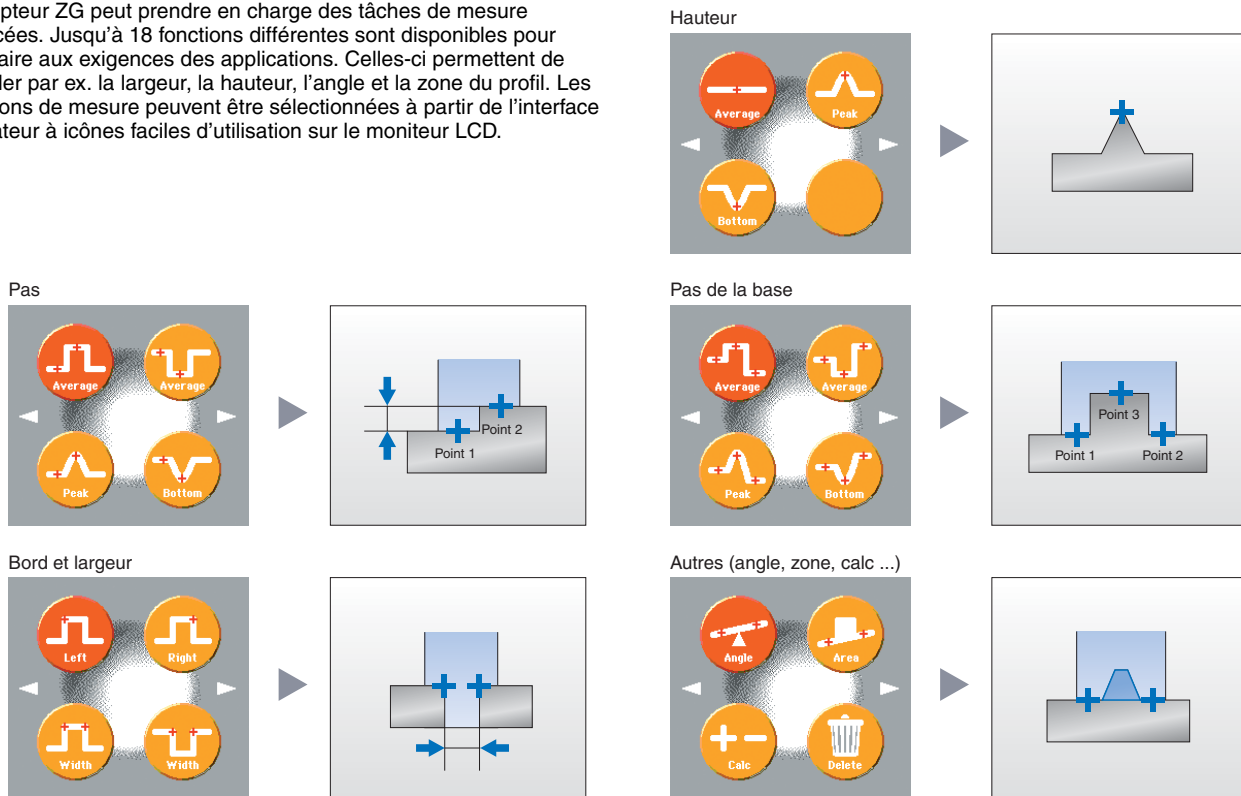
pteur ZG peut prendre en charge des tâches de mesure cées. Jusqu'à 18 fonctions différentes sont disponibles pour aire aux exigences des applications. Celles-ci permettent de ler par ex. la largeur, la hauteur, l'angle et la zone du profil. Les ons de mesure peuvent être sélectionnées à partir de l'interface teur à icônes faciles d'utilisation sur le moniteur LCD.

Hauteur

Average

Peak

Bottom

Pas

Average

Average

Peak

Bottom

Point 2

Point 1

Pas de la base

Average

Average

Peak

Bottom

Point 3

Point 1

Point 2

Bord et largeur

Left

Right

Width

Width

Autres (angle, zone, calc ...)

Angle

Area

Calc

Delete